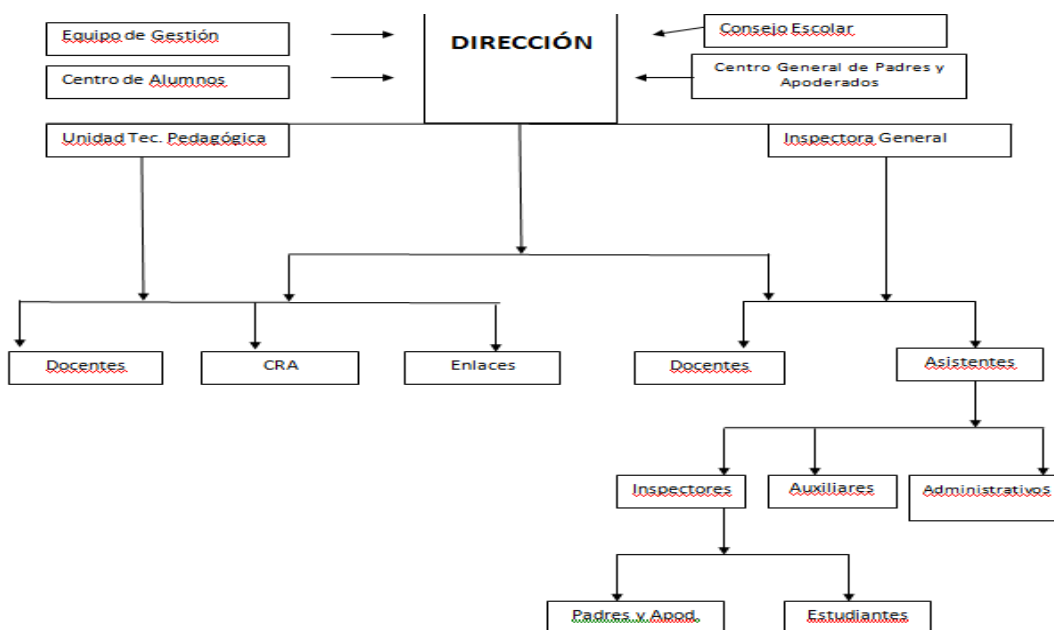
Equipo de Gestión

Centro de Alumnos

DIRECCIÓN

Consejo Escolar

Centro General de Padres y Apoderados

Unidad Tec. Pedagógica

Inspectora General

Docentes

CRA

Enlaces

Docentes

Asistentes

Inspectores

Auxiliares

Administrativos

Padres y Apod.

Estudiantes